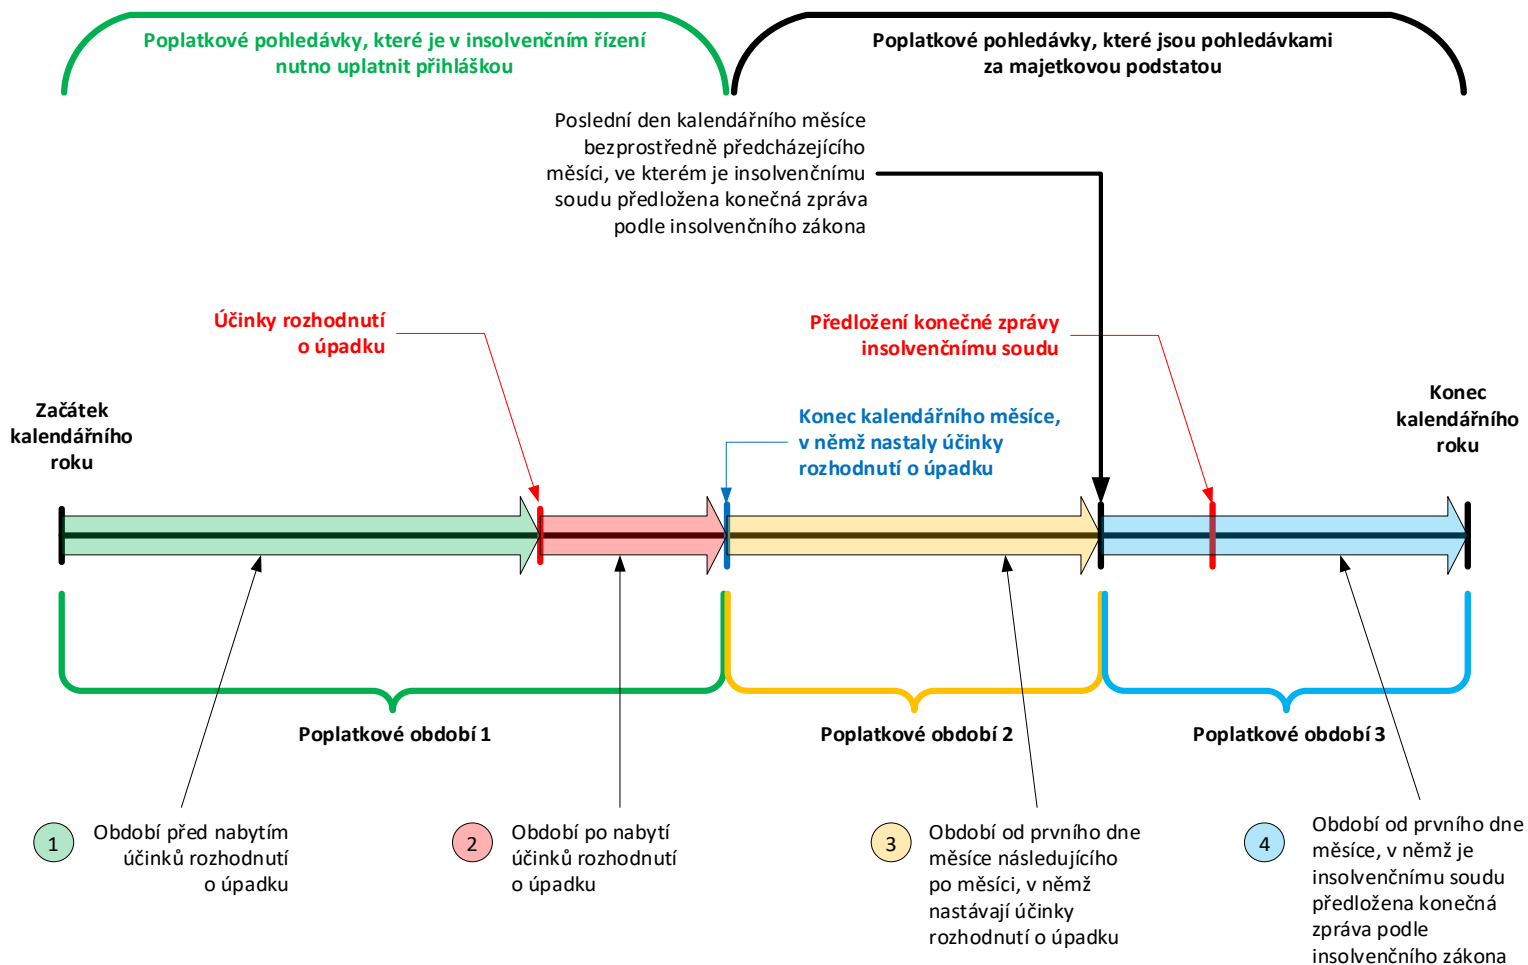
Poplatkové pohledávky, které je v insolvenčním řízení nutno uplatnit přihláškou

Poplatkové pohledávky, které jsou pohledávkami za majetkovou podstatou

Poslední den kalendářního měsíce bezprostředně předcházejícího měsíci, ve kterém je insolvenčnímu soudu předložena konečná zpráva podle insolvenčního zákona

Účinky rozhodnutí o úpadku

Předložení konečné zprávy insolvenčnímu soudu

Začátek kalendářního roku

Konec kalendářního měsíce, v němž nastaly účinky rozhodnutí o úpadku

Konec kalendářního roku

Poplatkové období 1

Poplatkové období 2

Poplatkové období 3

1 Období před nabytím účinků rozhodnutí o úpadku

2 Období po nabytí účinků rozhodnutí o úpadku

3 Období od prvního dne měsíce následujícího po měsíci, v němž nastávají účinky rozhodnutí o úpadku

4 Období od prvního dne měsíce, v němž je insolvenčnímu soudu předložena konečná zpráva podle insolvenčního zákona